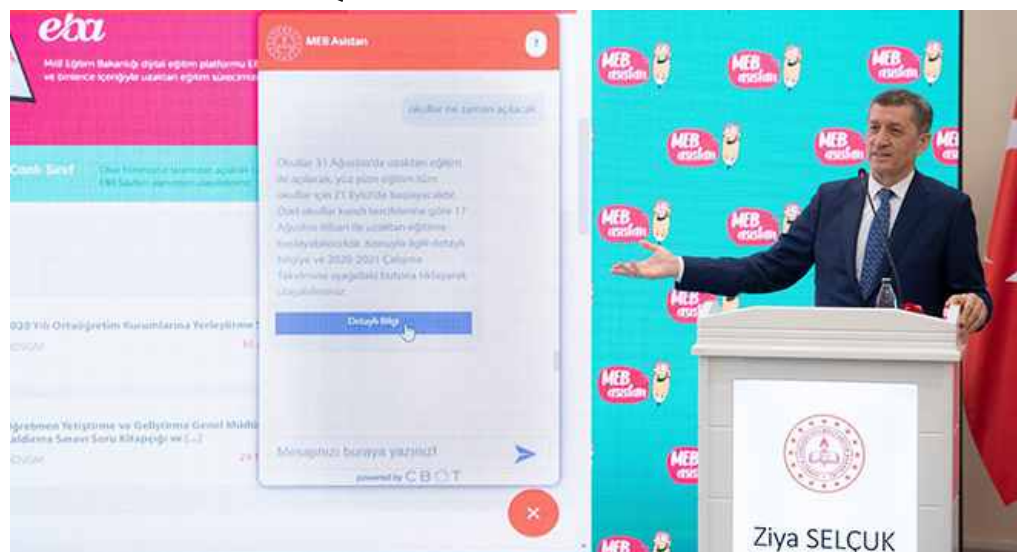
eba

Milli Eğitim Bakanlığı dijital eğitim platformu E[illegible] ve timlerce içeriğiyle uzaktan eğitim sürecinin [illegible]

Canlı Sınıf

MEB Asistan

okullar ne zaman açılacak

Okullar 31 Ağustos'ta uzaktan eğitim ile açılacak, yüz yüze eğitim tüm okullar için 21 Eylül'de başlayacaktır. Özel okullar kendi tercihlerine göre 17 Ağustos itibari ile uzaktan eğitime başlayabilecektir. Konuyla ilgili detaylı bilgiye ve 2020-2021 Çalışma Takvimine aşağıdaki butona tıklayarak ulaşabilirsiniz.

Detaylı Bilgi

2020 Yılı Ortaöğretim Kurumlarına Yerleştirme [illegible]

Öğretmen Yetiştirme ve Geliştirme Genel Müdü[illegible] Sınavı Soru Kitapçığı ve [...]

Mesajınızı buraya yazınız!

powered by CBOT

MEB asistan

Ziya SELÇUK